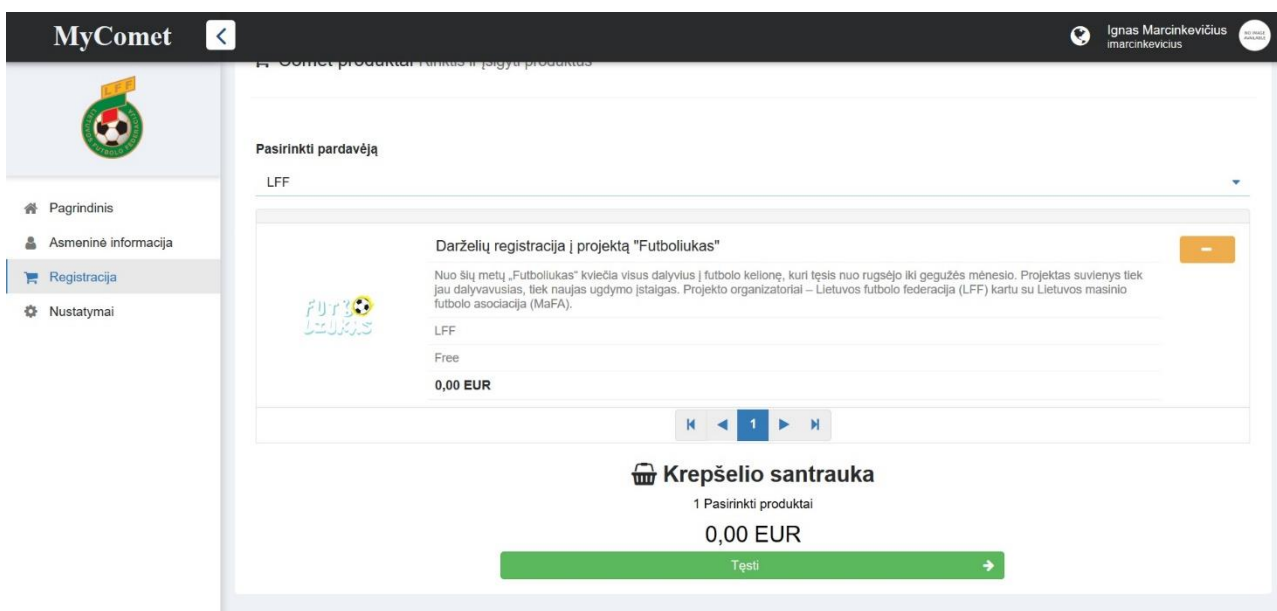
MyComet

Ignas Marcinkevičius
imarcinkevicius

Comet produktai Rinktis ir įsigyti produktus

LFF

Pagrindinis
Asmeninė informacija
Registracija
Nustatymai

Pasirinkti pardavėją

LFF

Darželių registracija į projektą "Futboliukas"

Nuo šių metų „Futboliukas" kviečia visus dalyvius į futbolo kelionę, kuri tęsis nuo rugsėjo iki gegužės mėnesio. Projektas suvienys tiek jau dalyvavusias, tiek naujas ugdymo įstaigas. Projekto organizatoriai – Lietuvos futbolo federacija (LFF) kartu su Lietuvos masinio futbolo asociacija (MaFA).

FUTBOLIUKAS

LFF

Free

0,00 EUR

1

Krepšelio santrauka

1 Pasirinkti produktai

0,00 EUR

Tęsti